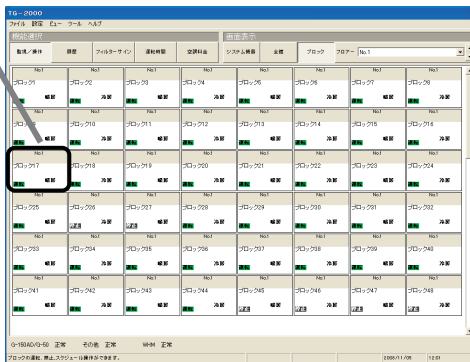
TG-2000
ファイル 設定 ビュー ツール ヘルプ

機能選択
監視/操作 履歴 フィルターサイン 運転時間 空調料金

画面表示
システム概要 全館 ブロック フロアー No.1

| No.1 ブロック1 暖房 | No.1 ブロック2 冷房 | No.1 ブロック3 暖房 | No.1 ブロック4 冷房 | No.1 ブロック5 暖房 | No.1 ブロック6 冷房 | No.1 ブロック7 暖房 | No.1 ブロック8 冷房 |
|---|---|---|---|---|---|---|---|
| No.1 ブロック9 暖房 | No.1 ブロック10 冷房 | No.1 ブロック11 暖房 | No.1 ブロック12 冷房 | No.1 ブロック13 暖房 | No.1 ブロック14 冷房 | No.1 ブロック15 暖房 | No.1 ブロック16 冷房 |
| No.1 ブロック17 暖房 | No.1 ブロック18 冷房 | No.1 ブロック19 暖房 | No.1 ブロック20 冷房 | No.1 ブロック21 暖房 | No.1 ブロック22 冷房 | No.1 ブロック23 暖房 | No.1 ブロック24 冷房 |
| No.1 ブロック25 暖房 | No.1 ブロック26 冷房 | No.1 ブロック27 暖房 | No.1 ブロック28 冷房 | No.1 ブロック29 暖房 | No.1 ブロック30 冷房 | No.1 ブロック31 暖房 | No.1 ブロック32 冷房 |
| No.1 ブロック33 暖房 | No.1 ブロック34 冷房 | No.1 ブロック35 暖房 | No.1 ブロック36 冷房 | No.1 ブロック37 暖房 | No.1 ブロック38 冷房 | No.1 ブロック39 暖房 | No.1 ブロック40 冷房 |
| No.1 ブロック41 暖房 | No.1 ブロック42 冷房 | No.1 ブロック43 暖房 | No.1 ブロック44 冷房 | No.1 ブロック45 暖房 | No.1 ブロック46 冷房 | No.1 ブロック47 暖房 | No.1 ブロック48 冷房 |

G-150AD/G-50 正常 その他 正常 WHM 正常
ブロックの運転、禁止、スケジュール操作ができます。 2008/11/05 12:51